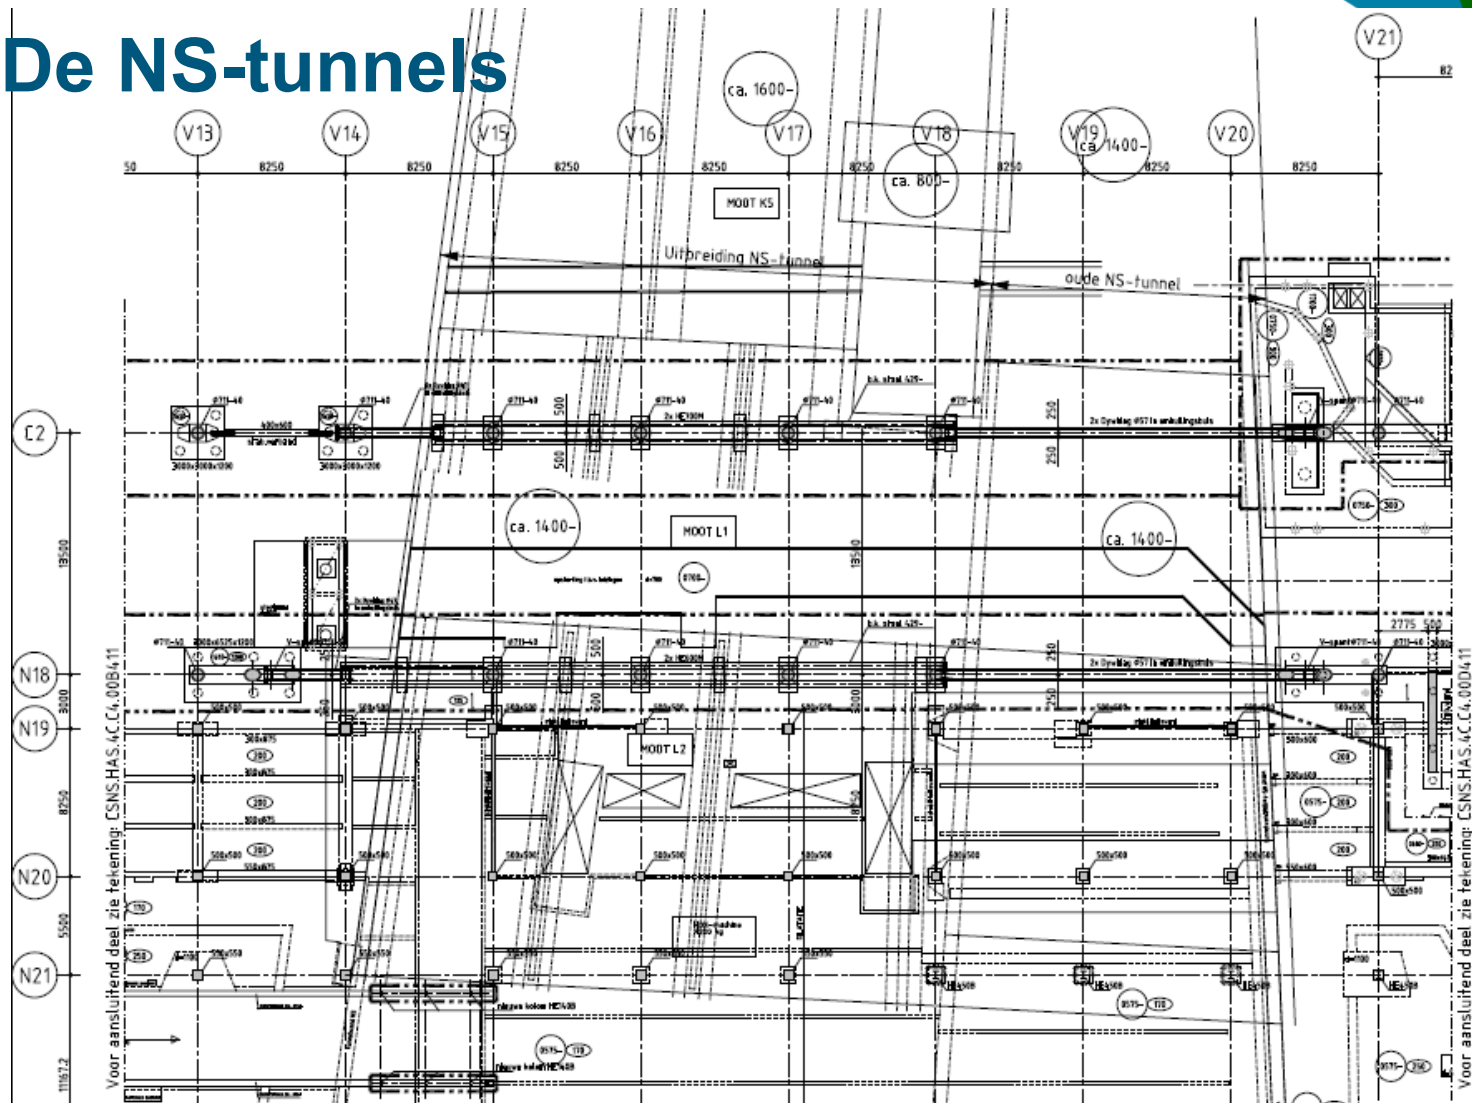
De NS-tunnels

V13
V14
V15
V16
V17
V18
V19
V20
V21
ca. 1600
ca. 800
ca. 1400
50
8250
8250
8250
8250
8250
8250
8250
8250
MOOT K5
Uitbreiding NS-tunnel
oude NS-tunnel
C2
N18
N19
N20
N21
ca. 1400
MOOT L1
ca. 1400
MOOT L2
2775
500
13500
3000
8250
5500
11167,2
500
500
250
250
250
250
500
500
350
Voor aansluitend deel zie tekening: CSNS.HAS.4C.C4.00D411
Voor aansluitend deel zie tekening: CSNS.HAS.4C.C4.00D411